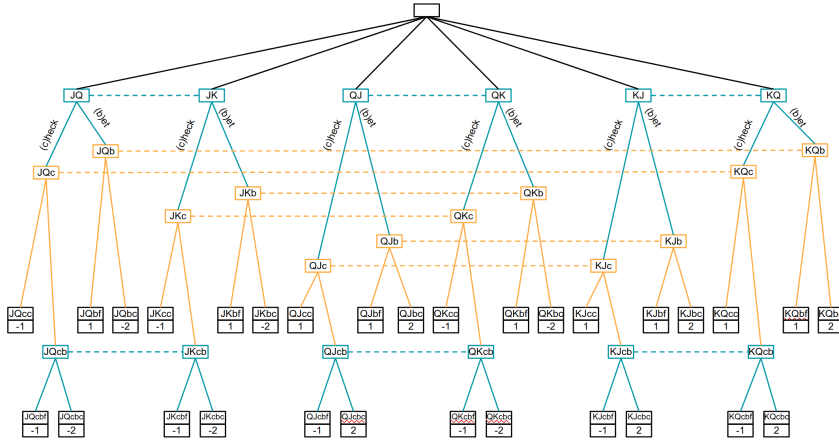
JQ
JK
QJ
QK
KJ
KQ
(c)heck
(b)et
(c)heck
(b)et
(c)heck
(b)et
(c)heck
(b)et
(c)heck
(b)et
(c)heck
(b)et
JQb
KQb
JQc
KQc
JKb
QKb
JKc
QKc
QJb
KJb
QJc
KJc

| JQcc |
|---|
| -1 |

| JQbf |
|---|
| 1 |

| JQbc |
|---|
| -2 |

| JKcc |
|---|
| -1 |

| JKbf |
|---|
| 1 |

| JKbc |
|---|
| -2 |

| QJcc |
|---|
| 1 |

| QJbf |
|---|
| 1 |

| QJbc |
|---|
| 2 |

| QKcc |
|---|
| -1 |

| QKbf |
|---|
| 1 |

| QKbc |
|---|
| -2 |

| KJcc |
|---|
| 1 |

| KJbf |
|---|
| 1 |

| KJbc |
|---|
| 2 |

| KQcc |
|---|
| 1 |

| KQbf |
|---|
| 1 |

| KQb |
|---|
| 2 |

JQcb
JKcb
QJcb
QKcb
KJcb
KQcb

| JQcbf |
|---|
| -1 |

| JQcbc |
|---|
| -2 |

| JKcbf |
|---|
| -1 |

| JKcbc |
|---|
| -2 |

| QJcbf |
|---|
| -1 |

| QJcbc |
|---|
| 2 |

| QKcbf |
|---|
| -1 |

| QKcbc |
|---|
| -2 |

| KJcbf |
|---|
| -1 |

| KJcbc |
|---|
| 2 |

| KQcbf |
|---|
| -1 |

| KQcbc |
|---|
| 2 |